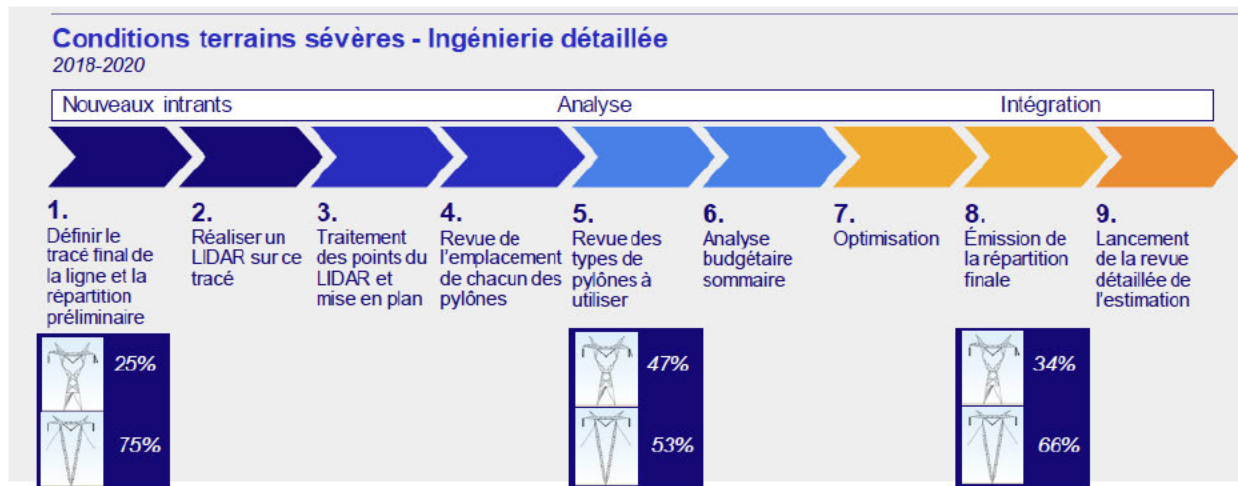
Conditions terrains sévères - Ingénierie détaillée
2018-2020

Nouveaux intrants | Analyse | Intégration

1.
Définir le tracé final de la ligne et la répartition préliminaire

25%

75%

2.
Réaliser un LIDAR sur ce tracé

3.
Traitement des points du LIDAR et mise en plan

4.
Revue de l'emplacement de chacun des pylônes

5.
Revue des types de pylônes à utiliser

47%

53%

6.
Analyse budgétaire sommaire

7.
Optimisation

8.
Émission de la répartition finale

34%

66%

9.
Lancement de la revue détaillée de l'estimation